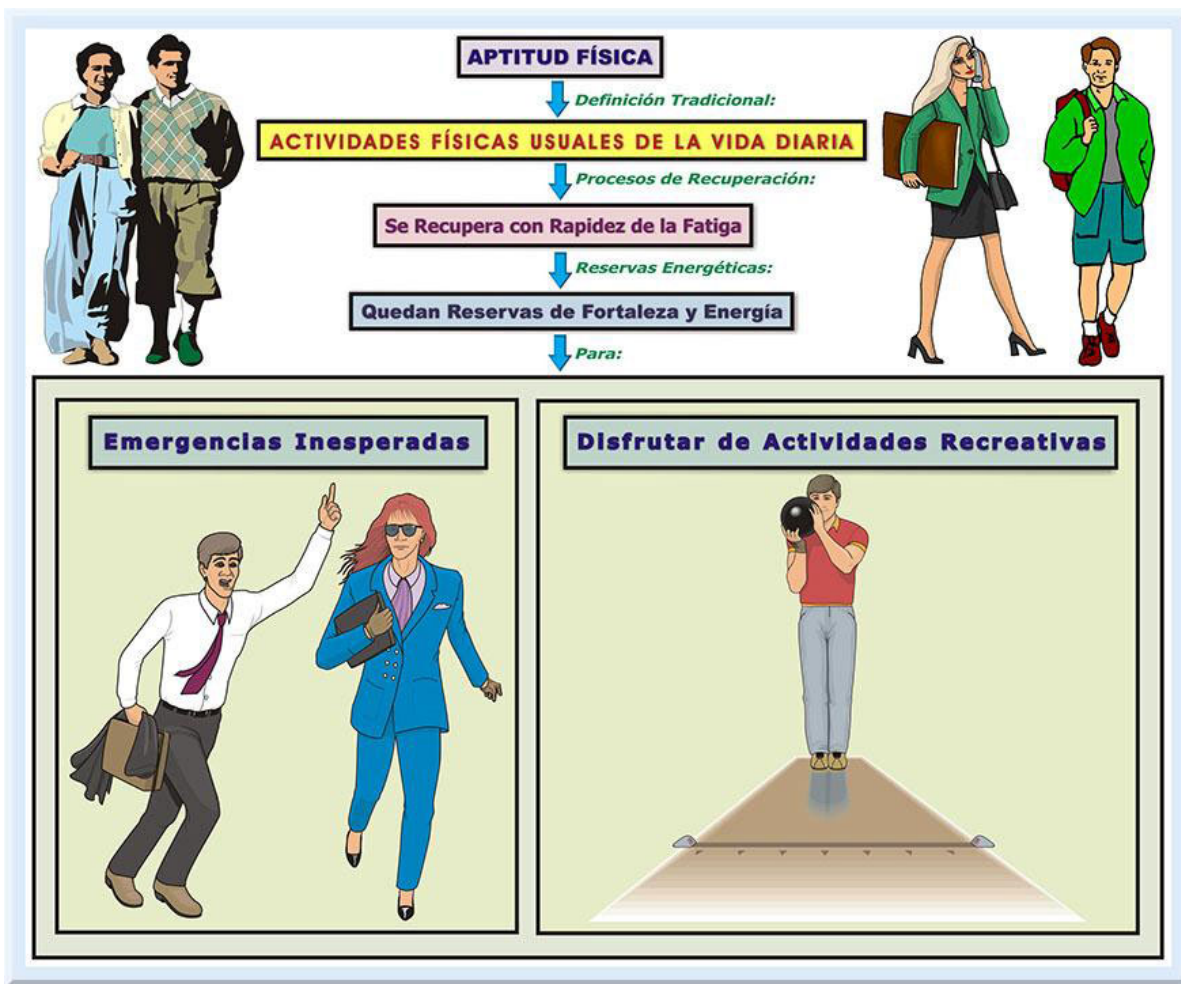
APTITUD FÍSICA

Definición Tradicional:

ACTIVIDADES FÍSICAS USUALES DE LA VIDA DIARIA

Procesos de Recuperación:

Se Recupera con Rapidez de la Fatiga

Reservas Energéticas:

Quedan Reservas de Fortaleza y Energía

Para:

Emergencias Inesperadas

Disfrutar de Actividades Recreativas